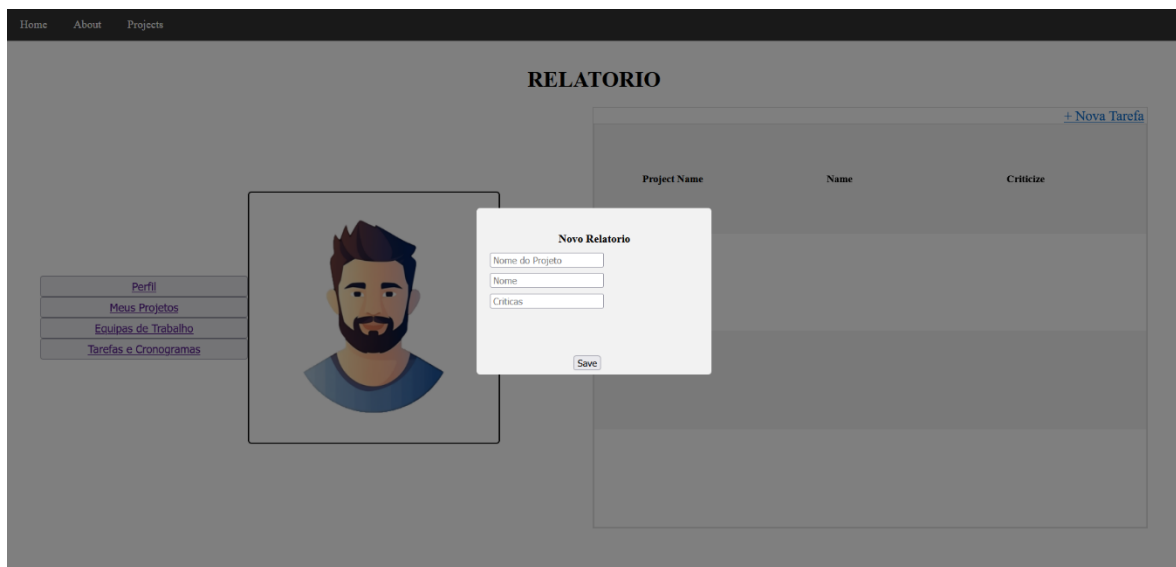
Home About Projects

RELATORIO

+ Nova Tarefa

| Project Name | Name | Criticize |
|---|---|---|

Perfil
Meus Projetos
Equipas de Trabalho
Tarefas e Cronogramas

Novo Relatorio

Nome do Projeto
Nome
Criticas

Save